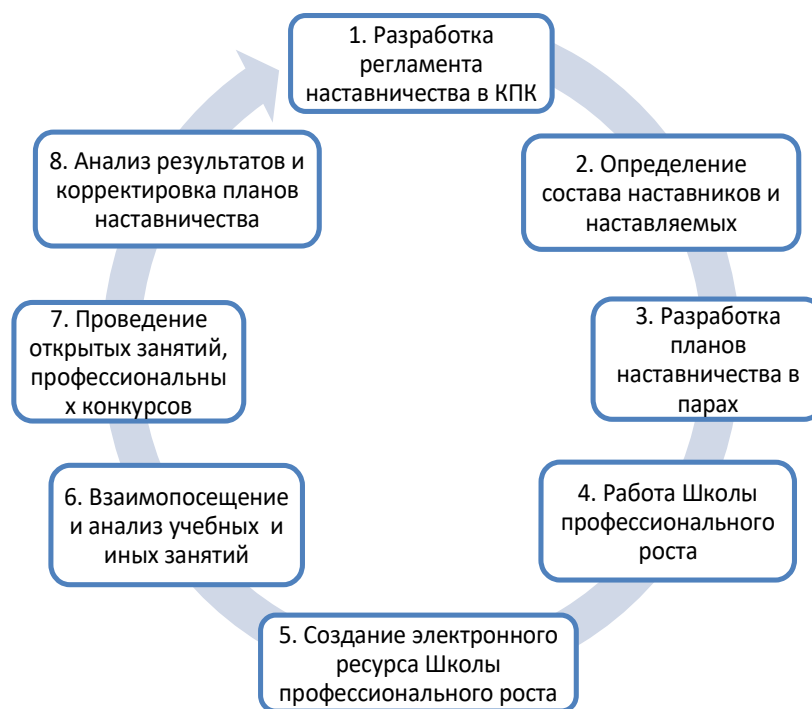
1. Разработка регламента наставничества в КПК

2. Определение состава наставников и наставляемых

3. Разработка планов наставничества в парах

4. Работа Школы профессионального роста

5. Создание электронного ресурса Школы профессионального роста

6. Взаимопосещение и анализ учебных и иных занятий

7. Проведение открытых занятий, профессиональных конкурсов

8. Анализ результатов и корректировка планов наставничества